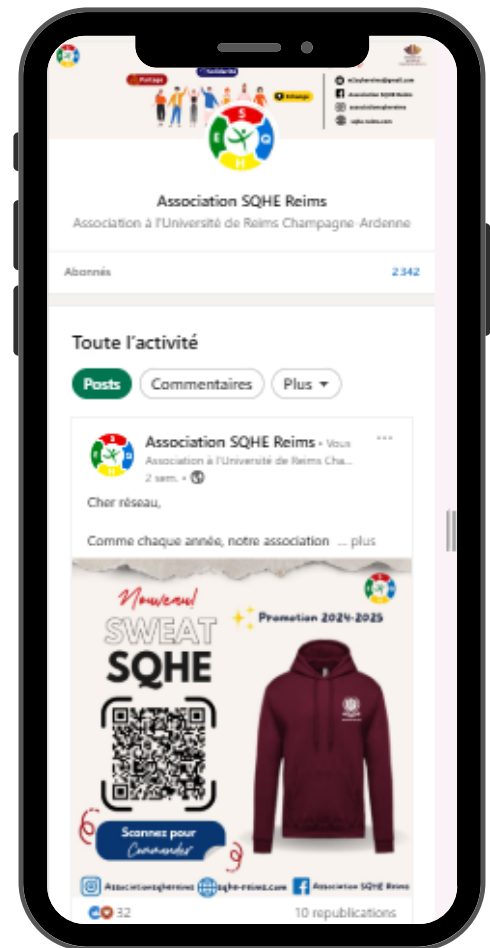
Partage
Solidarité
Échange
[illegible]@gmail.com
Association SQHE Reims
associationsqhereims
sqhe-reims.com

S Q H E

Association SQHE Reims
Association à l'Université de Reims Champagne-Ardenne

Abonnés
2 342

Toute l'activité

Posts
Commentaires
Plus

Association SQHE Reims • Vous
Association à l'Université de Reims Cha...
2 sem. •

Cher réseau,

Comme chaque année, notre association ... plus

Nouveau!
SWEAT
SQHE
Promotion 2024-2025
Scannez pour
Commander

Associationsqhereims
sqhe-reims.com
Association SQHE Reims

32
10 republications